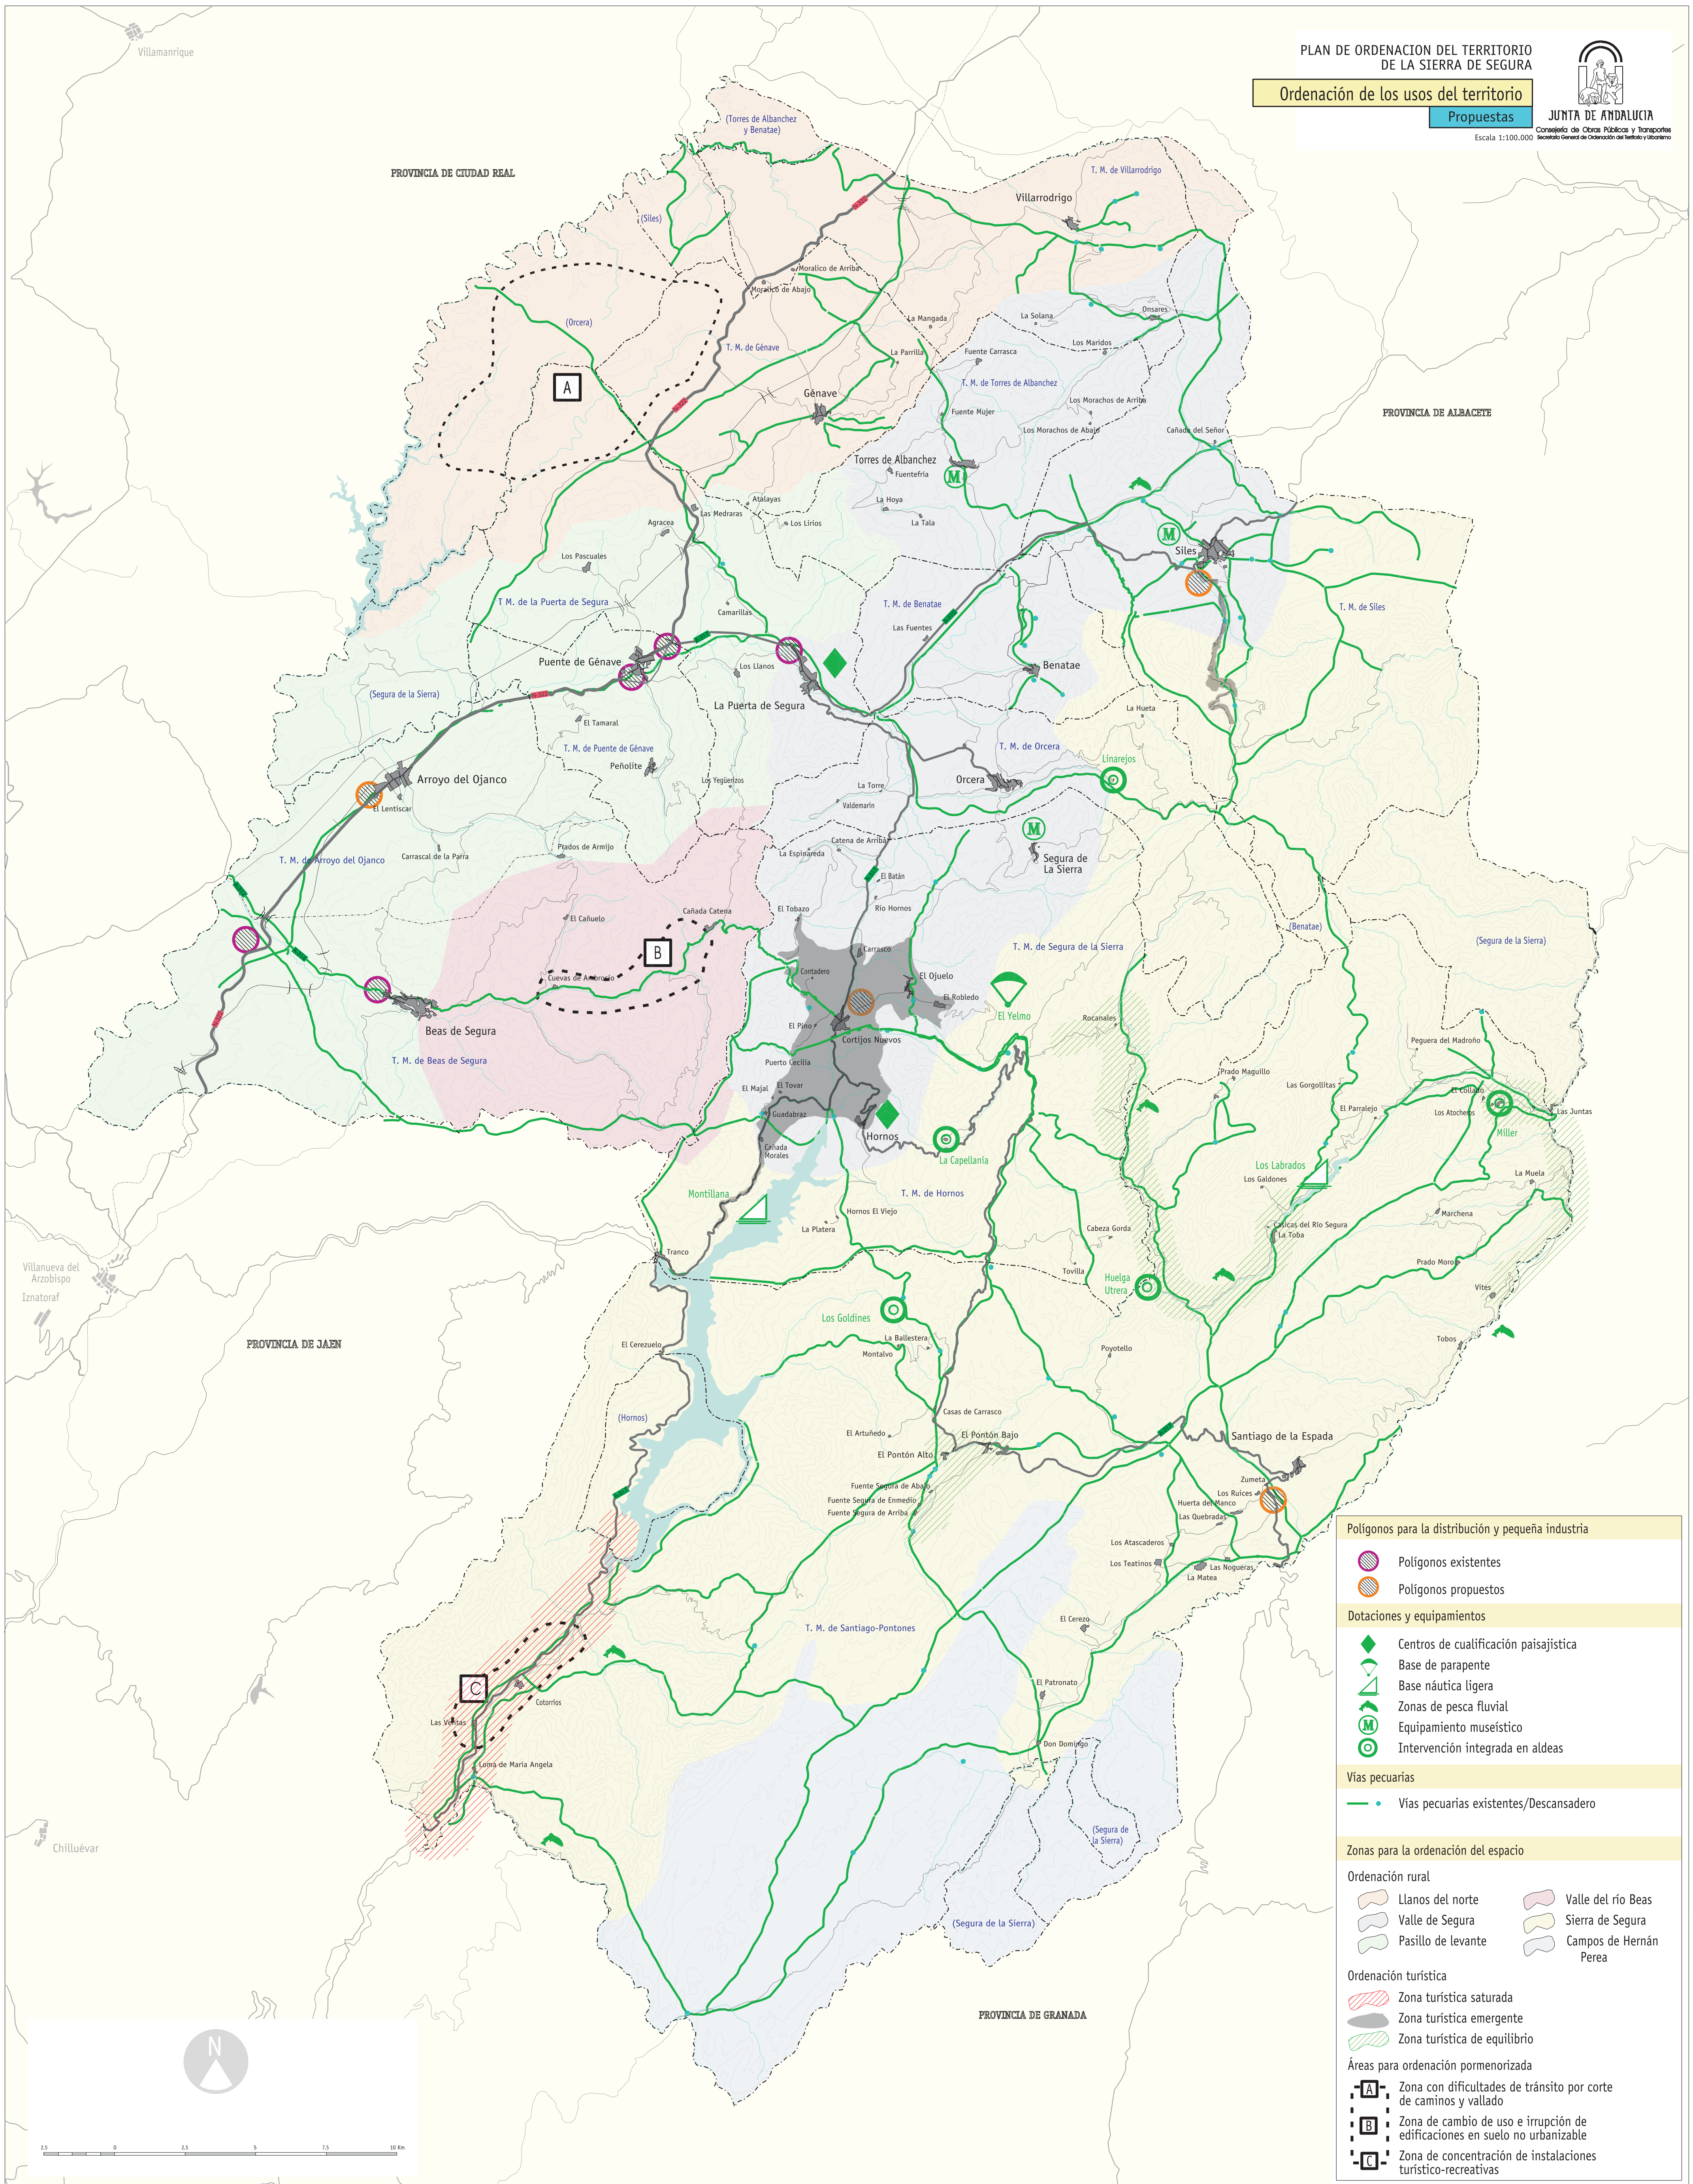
PLAN DE ORDENACION DEL TERRITORIO
DE LA SIERRA DE SEGURA

Ordenación de los usos del territorio

Propuestas

Escala 1:100.000

JUNTA DE ANDALUCIA
Consejería de Obras Públicas y Transportes
Secretaría General de Ordenación del Territorio y Urbanismo

Villamanrique

PROVINCIA DE CIUDAD REAL

PROVINCIA DE ALBACETE

PROVINCIA DE JAEN

PROVINCIA DE GRANADA

(Torres de Albanchez y Benatae)

T. M. de Villarrodrigo

Villarrodrigo

(Siles)

Moralico de Arriba
Moralico de Abajo

(Orcera)

A

T. M. de Génave

La Mangada

La Solana

Onsares

Los Maridos

La Parrilla

Fuente Carrasca

T. M. de Torres de Albanchez

Génave

Los Morachos de Arriba

Fuente Mujer

Los Morachos de Abajo

Cañada del Señor

Torres de Albanchez

Fuentefría

M

La Hoya

La Tala

Atalayas

Las Medraras

Los Lirios

Agracea

M

Siles

Los Pascuales

T M. de la Puerta de Segura

T. M. de Benatae

T. M. de Siles

Camarillas

Las Fuentes

Puente de Génave

Los Llanos

Benatae

(Segura de la Sierra)

La Puerta de Segura

La Hueta

El Tamaral

T. M. de Puente de Génave

T. M. de Orcera

Peñolite

Linarejos

Arroyo del Ojanco

Los Yegüerizos

La Torre

Orcera

El Lentiscar

Valdemarín

M

Prados de Armijo

Catena de Arriba

T. M. de Arroyo del Ojanco

Carrascal de la Parra

La Espinareda

Segura de La Sierra

El Batán

El Tobazo

Río Hornos

Cañada Catena

El Cañuelo

B

T. M. de Segura de la Sierra

(Benatae)

(Segura de la Sierra)

Carrasco

Contadero

El Ojuelo

Cuevas de Ambrosio

El Robledo

El Yelmo

Rocanales

Beas de Segura

El Pino

Cortijos Nuevos

T. M. de Beas de Segura

Puerto Cecilia

Peguera del Madroño

Prado Maguillo

El Majal

El Tovar

Los Gorgollitas

El Collado

Guadabraz

El Parralejo

Los Atoqueros

Las Juntas

Hornos

La Capellanía

Miller

Cañada Morales

Los Labrados

Los Galdones

La Muela

Montillana

T. M. de Hornos

Hornos El Viejo

Marchena

La Platera

Cabeza Gorda

Calicas del Río Segura

La Toba

Tranco

Tovilla

Prado Moro

Huelga Utrera

Vites

Villanueva del Arzobispo

Iznatoraf

Los Goldines

La Ballestera

El Cerezuelo

Montalvo

Tobos

Poyotello

(Hornos)

Casas de Carrasco

El Artuñedo

El Pontón Bajo

Santiago de la Espada

El Pontón Alto

Zumeta

Los Ruices

Fuente Segura de Abajo

Huerta del Manco

Fuente Segura de Enmedio

Las Quebradas

Fuente Segura de Arriba

Los Atascaderos

Los Teatinos

Las Nogueras

La Matea

El Cerezo

T. M. de Santiago-Pontones

C

El Patronato

Cotorrios

Las Ventas

Don Domingo

Loma de María Angela

(Segura de la Sierra)

Chilluévar

(Segura de la Sierra)

N

2.5 0 2.5 5 7.5 10 Km

Polígonos para la distribución y pequeña industria
Polígonos existentes
Polígonos propuestos

Dotaciones y equipamientos
Centros de cualificación paisajística
Base de parapente
Base náutica ligera
Zonas de pesca fluvial
Equipamiento muséistico
Intervención integrada en aldeas

Vías pecuarias
Vías pecuarias existentes/Descansadero

Zonas para la ordenación del espacio
Ordenación rural
Llanos del norte
Valle del río Beas
Valle de Segura
Sierra de Segura
Pasillo de levante
Campos de Hernán Perea

Ordenación turística
Zona turística saturada
Zona turística emergente
Zona turística de equilibrio

Áreas para ordenación pormenorizada
A Zona con dificultades de tránsito por corte de caminos y vallado
B Zona de cambio de uso e irrupción de edificaciones en suelo no urbanizable
C Zona de concentración de instalaciones turístico-recreativas